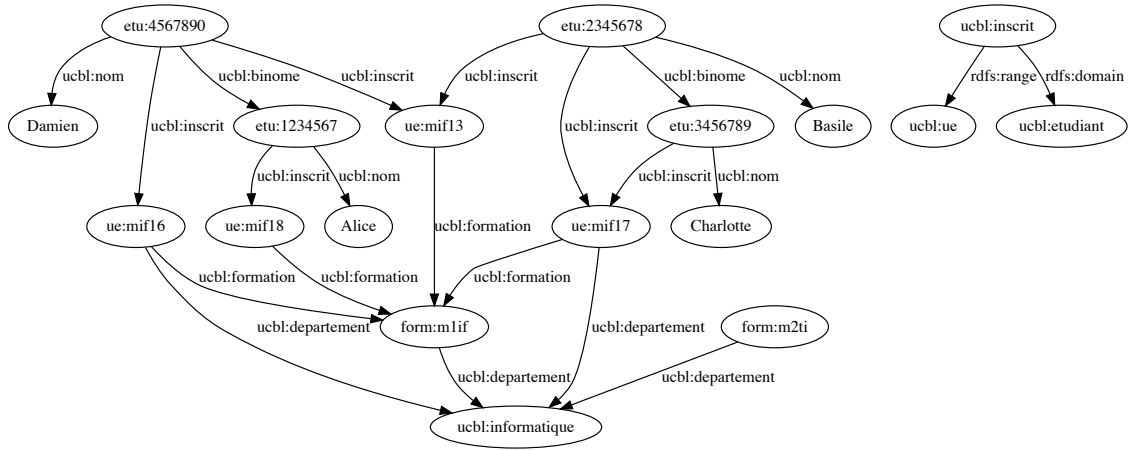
etu:4567890
etu:2345678
ucbl:inscrit
ucbl:nom
ucbl:binome
ucbl:inscrit
ucbl:inscrit
ucbl:binome
ucbl:nom
rdfs:range
rdfs:domain
Damien
ucbl:inscrit
etu:1234567
ue:mif13
ucbl:inscrit
etu:3456789
Basile
ucbl:ue
ucbl:etudiant
ucbl:inscrit
ucbl:nom
ucbl:inscrit
ucbl:nom
ue:mif16
ue:mif18
Alice
ucbl:formation
ue:mif17
Charlotte
ucbl:formation
ucbl:formation
ucbl:formation
ucbl:departement
form:m1if
ucbl:departement
form:m2ti
ucbl:departement
ucbl:departement
ucbl:informatique